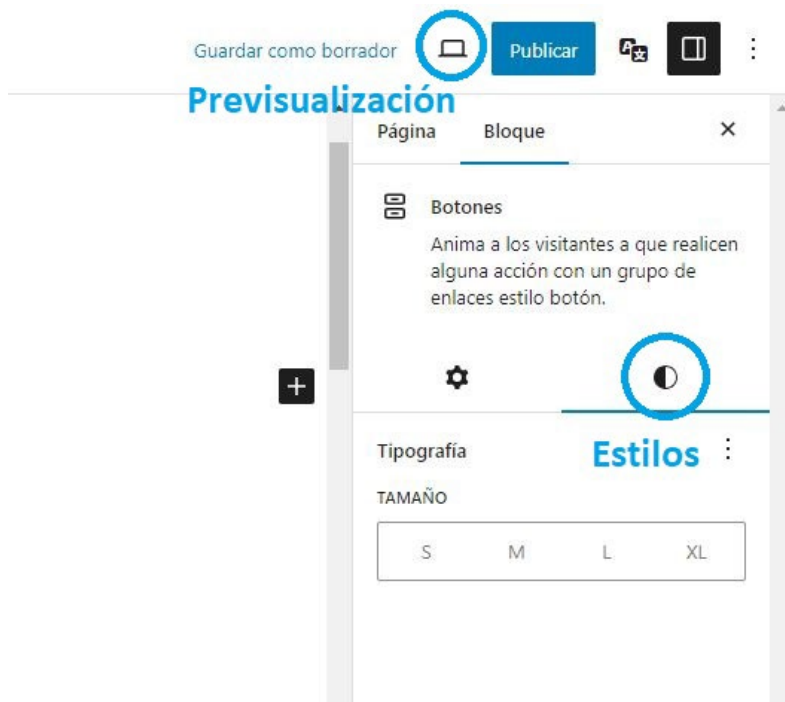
Guardar como borrador Publicar

Previsualización

Página Bloque ×

Botones
Anima a los visitantes a que realicen alguna acción con un grupo de enlaces estilo botón.

Tipografía

Estilos

TAMAÑO

| S | M | L | XL |
|---|---|---|---|